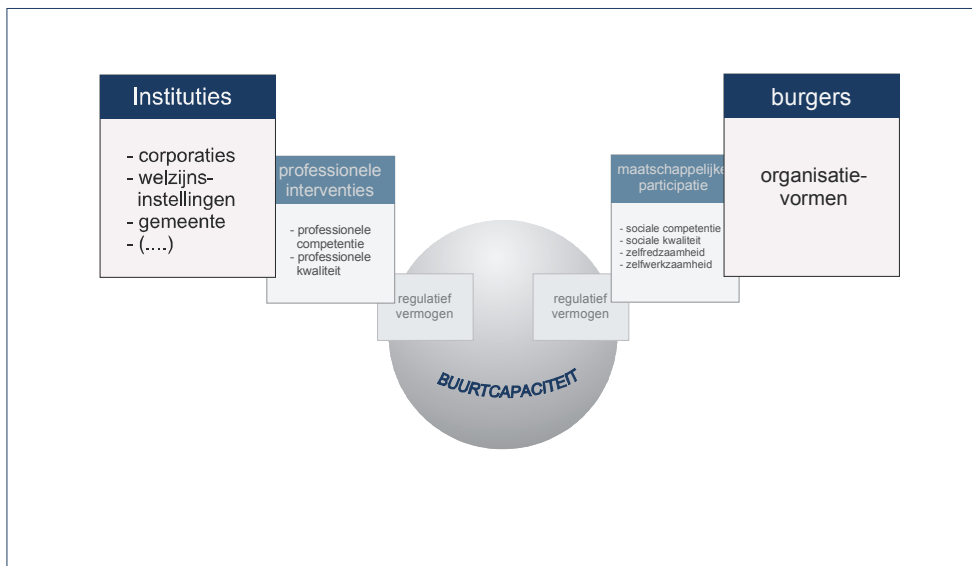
Instituties

- corporaties
- welzijnsinstellingen
- gemeente
- (....)

professionele interventies

- professionele competentie
- professionele kwaliteit

regulatief vermogen

BUURTCAPACITEIT

regulatief vermogen

maatschappelijke participatie

- sociale competentie
- sociale kwaliteit
- zelfredzaamheid
- zelfwerkzaamheid

burgers

organisatievormen